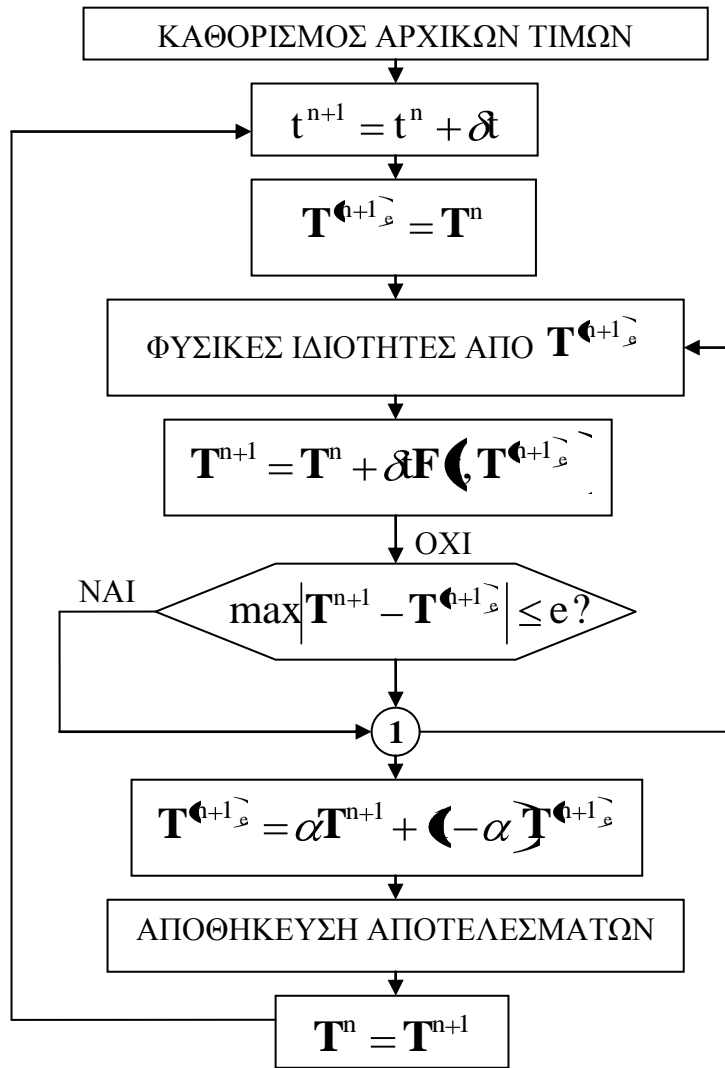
ΚΑΘΟΡΙΣΜΟΣ ΑΡΧΙΚΩΝ ΤΙΜΩΝ

$t^{n+1} = t^n + \delta t$

$\mathbf{T}^{(n+1)_e} = \mathbf{T}^n$

ΦΥΣΙΚΕΣ ΙΔΙΟΤΗΤΕΣ ΑΠΟ $\mathbf{T}^{(n+1)_e}$

$\mathbf{T}^{n+1} = \mathbf{T}^n + \delta t\mathbf{F}(t, \mathbf{T}^{(n+1)_e})$

ΟΧΙ

ΝΑΙ

$\max\left|\mathbf{T}^{n+1} - \mathbf{T}^{(n+1)_e}\right| \le e?$

1

$\mathbf{T}^{(n+1)_e} = \alpha\mathbf{T}^{n+1} + (1-\alpha)\mathbf{T}^{(n+1)_e}$

ΑΠΟΘΗΚΕΥΣΗ ΑΠΟΤΕΛΕΣΜΑΤΩΝ

$\mathbf{T}^n = \mathbf{T}^{n+1}$